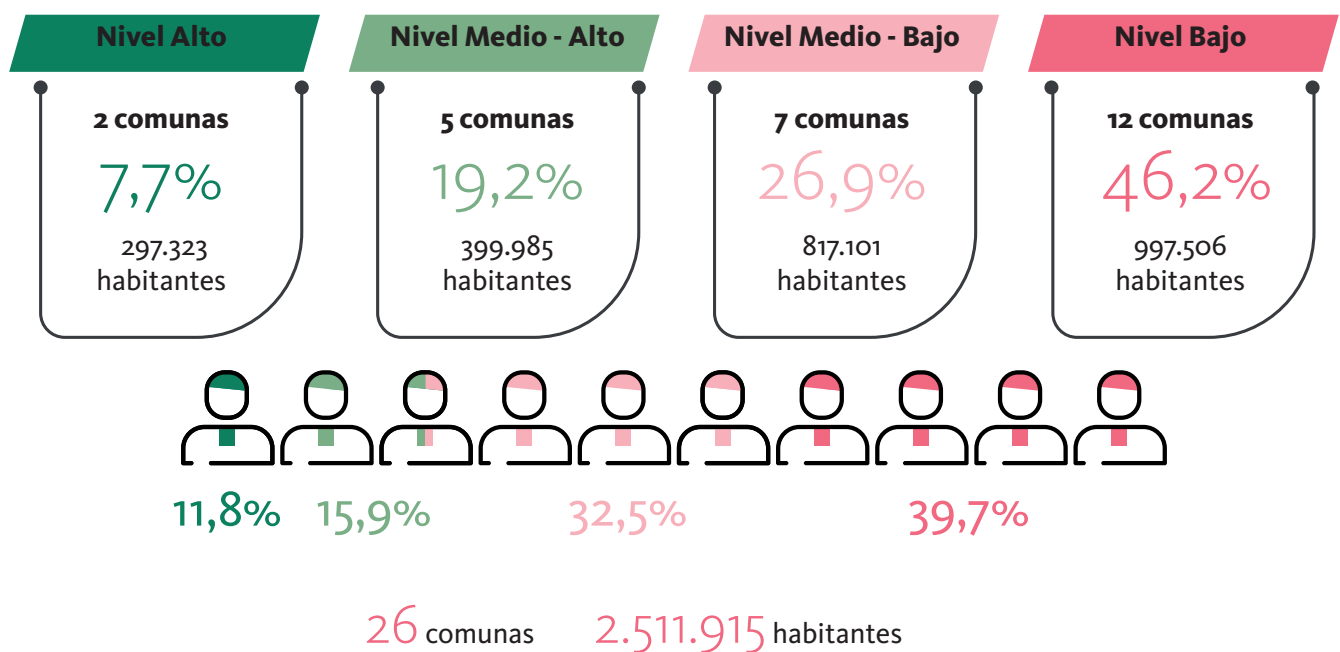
Nivel Alto

2 comunas

7,7%

297.323 habitantes

Nivel Medio - Alto

5 comunas

19,2%

399.985 habitantes

Nivel Medio - Bajo

7 comunas

26,9%

817.101 habitantes

Nivel Bajo

12 comunas

46,2%

997.506 habitantes

11,8%

15,9%

32,5%

39,7%

26 comunas 2.511.915 habitantes